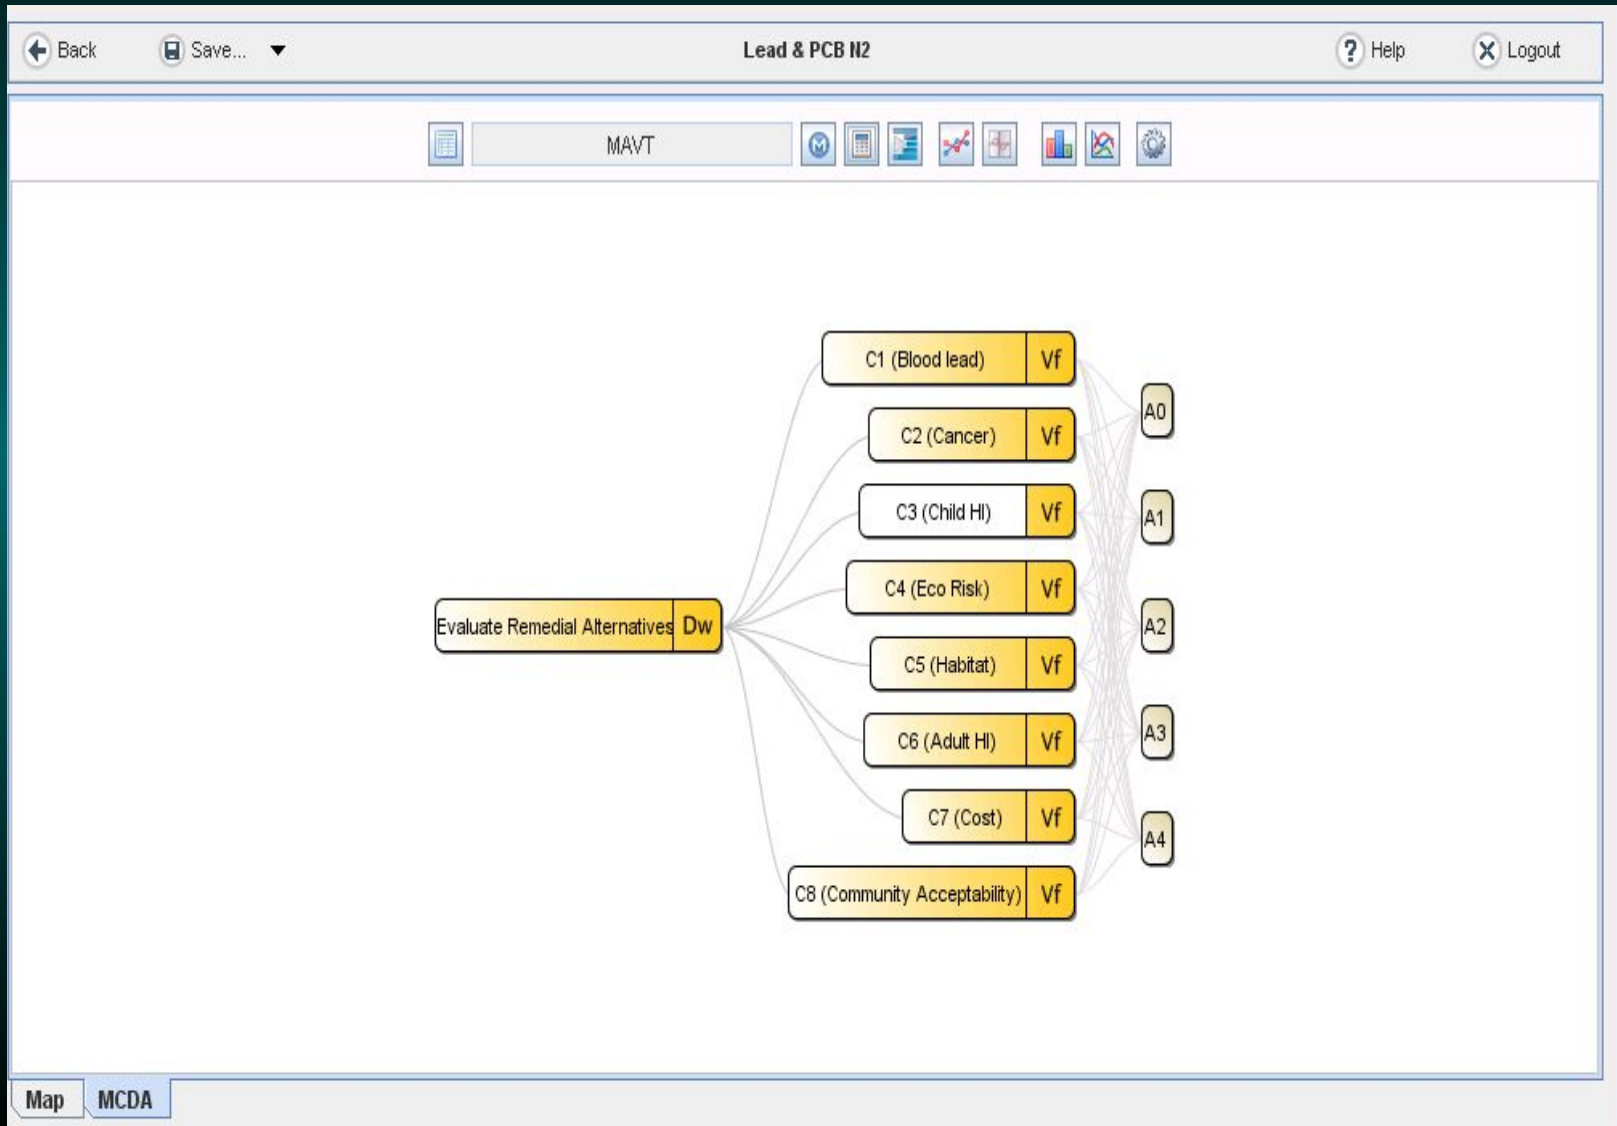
Back Save... Lead & PCB N2 Help Logout

MAVT

C1 (Blood lead) Vf
C2 (Cancer) Vf
C3 (Child HI) Vf
C4 (Eco Risk) Vf
C5 (Habitat) Vf
C6 (Adult HI) Vf
C7 (Cost) Vf
C8 (Community Acceptability) Vf

Evaluate Remedial Alternatives Dw

A0
A1
A2
A3
A4

Map MCDA